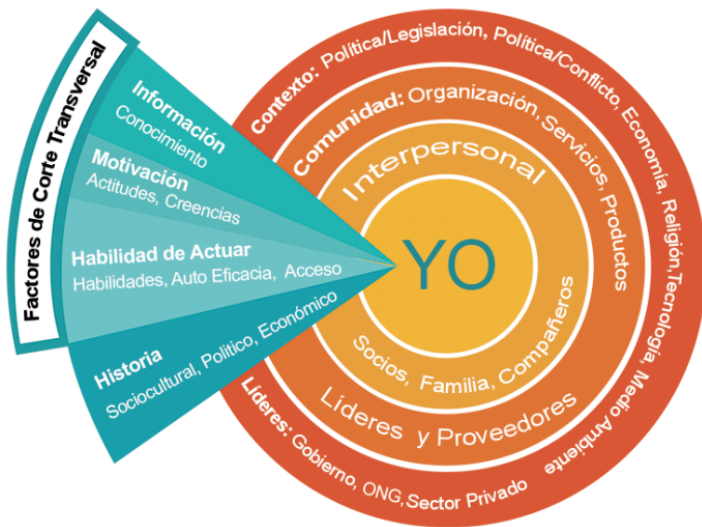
Factores de Corte Transversal

Información
Conocimiento

Motivación
Actitudes, Creencias

Habilidad de Actuar
Habilidades, Auto Eficacia, Acceso

Historia
Sociocultural, Politico, Económico

YO

Interpersonal

Socios, Familia, Compañeros

Líderes y Proveedores

Comunidad: Organización, Servicios, Productos

Contexto: Política/Legislación, Política/Conflicto, Economía, Religión, Tecnología, Medio Ambiente

Líderes: Gobierno, ONG, Sector Privado